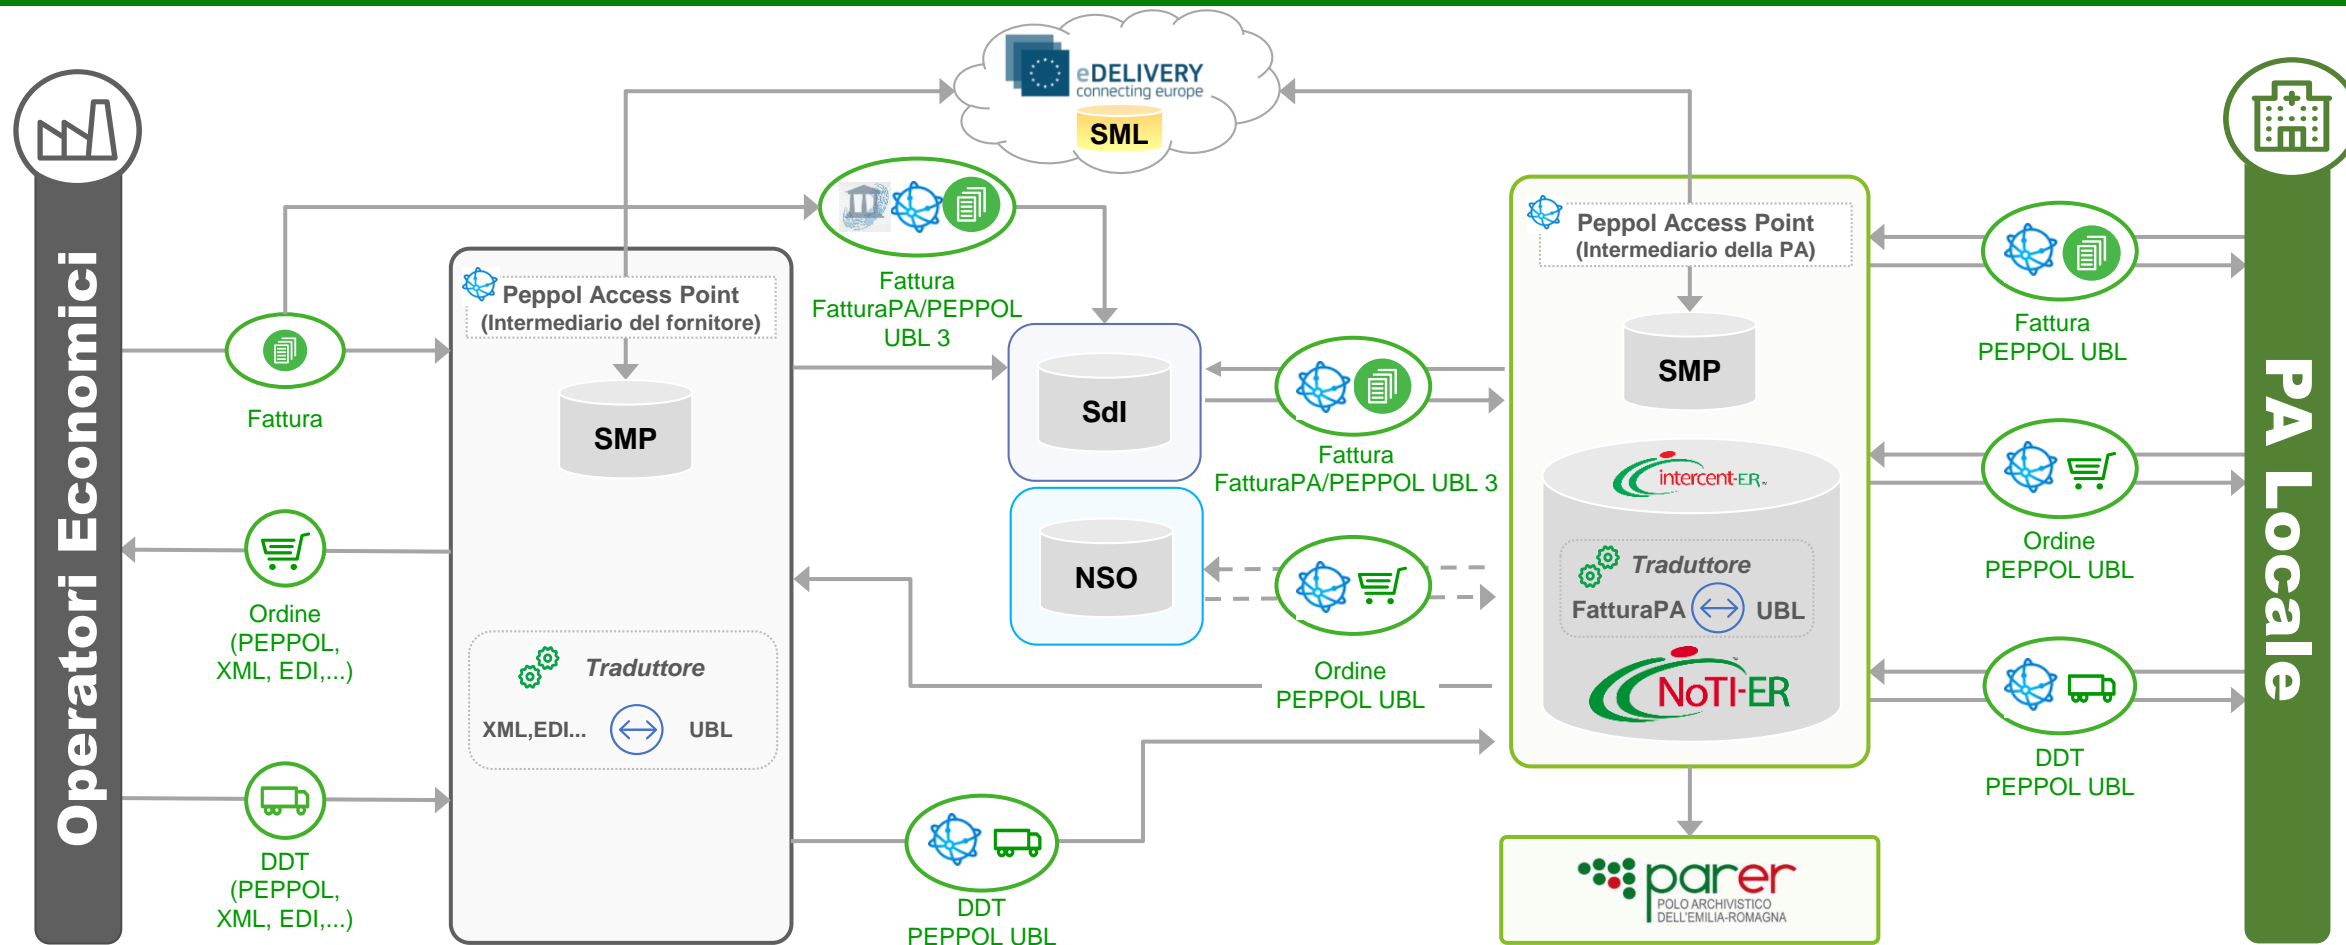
eDELIVERY
connecting europe
SML

Operatori Economici

PA Locale

Fattura

Peppol Access Point
(Intermediario del fornitore)

SMP

Traduttore
XML,EDI... UBL

Ordine
(PEPPOL,
XML, EDI,...)

DDT
(PEPPOL,
XML, EDI,...)

Fattura
FatturaPA/PEPPOL
UBL 3

SdI

NSO

Fattura
FatturaPA/PEPPOL UBL 3

Ordine
PEPPOL UBL

DDT
PEPPOL UBL

Peppol Access Point
(Intermediario della PA)

SMP

intercent-ER

Traduttore
FatturaPA UBL

NoTI-ER

parer
POLO ARCHIVISTICO
DELL'EMILIA-ROMAGNA

Fattura
PEPPOL UBL

Ordine
PEPPOL UBL

DDT
PEPPOL UBL